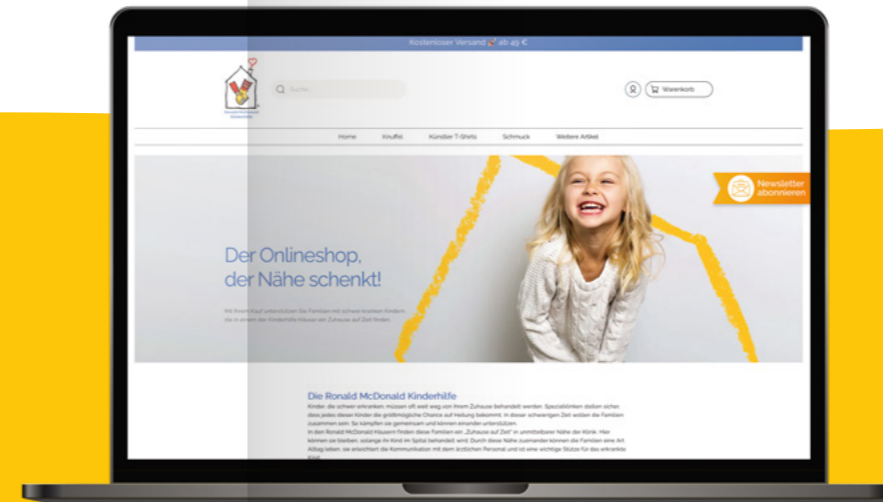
Kostenloser Versand 🚀 ab 45 €

Suche...

Warenkorb

Home Knuffel Künstler T-Shirts Schmuck Weitere Artikel

Newsletter abonnieren

Der Onlineshop, der Nähe schenkt!

Mit Ihrem Kauf unterstützen Sie Familien mit schwer kranken Kindern, die in einem der Kinderhilfe Häuser ein Zuhause auf Zeit finden.

Die Ronald McDonald Kinderhilfe

Kinder, die schwer erkranken, müssen oft weit weg von ihrem Zuhause behandelt werden. Spezialkliniken stellen sicher, dass jedes dieser Kinder die größtmögliche Chance auf Heilung bekommt. In dieser schwierigen Zeit wollen die Familien zusammen sein. So kämpfen sie gemeinsam und können einander unterstützen.

In den Ronald McDonald Häusern finden diese Familien ein „Zuhause auf Zeit" in unmittelbarer Nähe der Klinik. Hier können sie bleiben, solange ihr Kind im Spital behandelt wird. Durch diese Nähe zueinander können die Familien eine Art Alltag leben, sie erleichtert die Kommunikation mit dem ärztlichen Personal und ist eine wichtige Stütze für das erkrankte Kind.